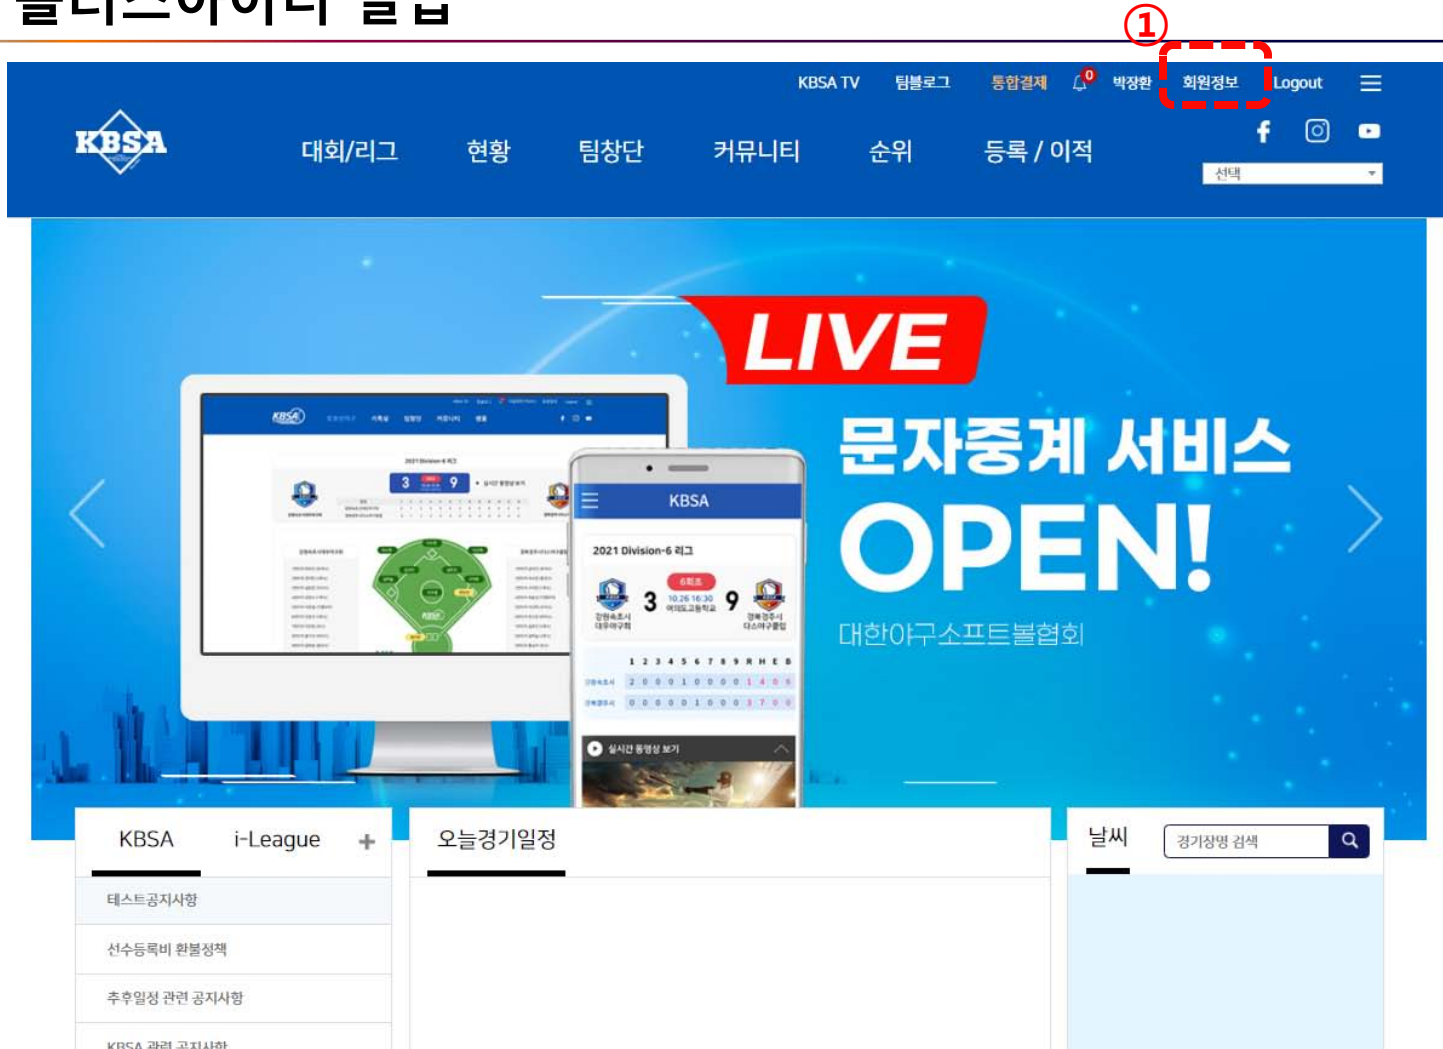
①

KBSA TV 팀블로그 통합결제 0 박정환 회원정보 Logout

KBSA

대회/리그 현황 팀창단 커뮤니티 순위 등록 / 이적

선택

LIVE

문자중계 서비스

OPEN!

대한야구소프트볼협회

KBSA

2021 Division-6 리그

3 9

KBSA i-League +

오늘경기일정

날씨 경기장명 검색

테스트공지사항

선수등록비 환불정책

추후일정 관련 공지사항

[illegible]